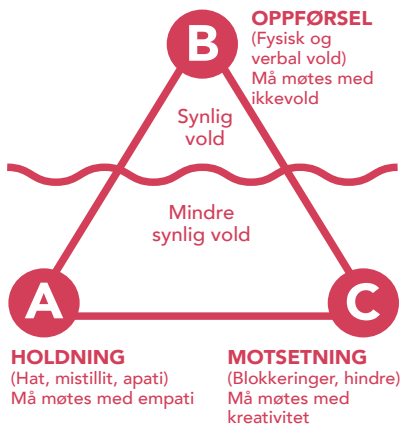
B

OPPFØRSEL
(Fysisk og verbal vold)
Må møtes med ikkevold

Synlig vold

Mindre synlig vold

A

HOLDNING
(Hat, mistillit, apati)
Må møtes med empati

C

MOTSETNING
(Blokkeringer, hindre)
Må møtes med kreativitet